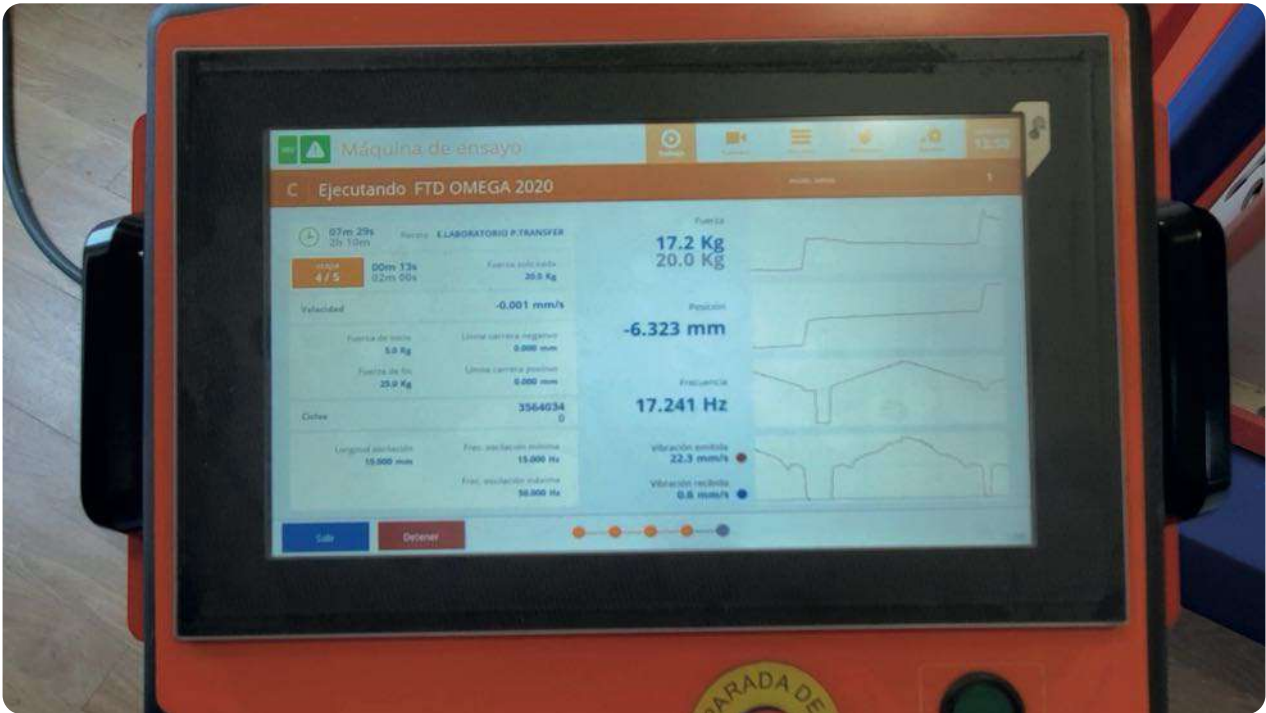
Máquina de ensayo

13:50

C Ejecutando FTD OMEGA 2020

1

07m 29s
2h 10m

E.LABORATORIO P.TRANSFER

Etapa
4 / 5

00m 13s
02m 00s

Fuerza solicitada
20.0 Kg

Velocidad

-0.001 mm/s

Fuerza de inicio
5.0 Kg

Límite carrera negativo
0.000 mm

Fuerza de fin
20.0 Kg

Límite carrera positivo
0.000 mm

Ciclos

3564034
0

Longitud oscilación
15.000 mm

Frec. oscilación mínima
15.000 Hz

Frec. oscilación máxima
50.000 Hz

Fuerza

17.2 Kg
20.0 Kg

Posición

-6.323 mm

Frecuencia

17.241 Hz

Vibración emitida
22.3 mm/s

Vibración recibida
0.6 mm/s

Salir

Detener

PARADA DE